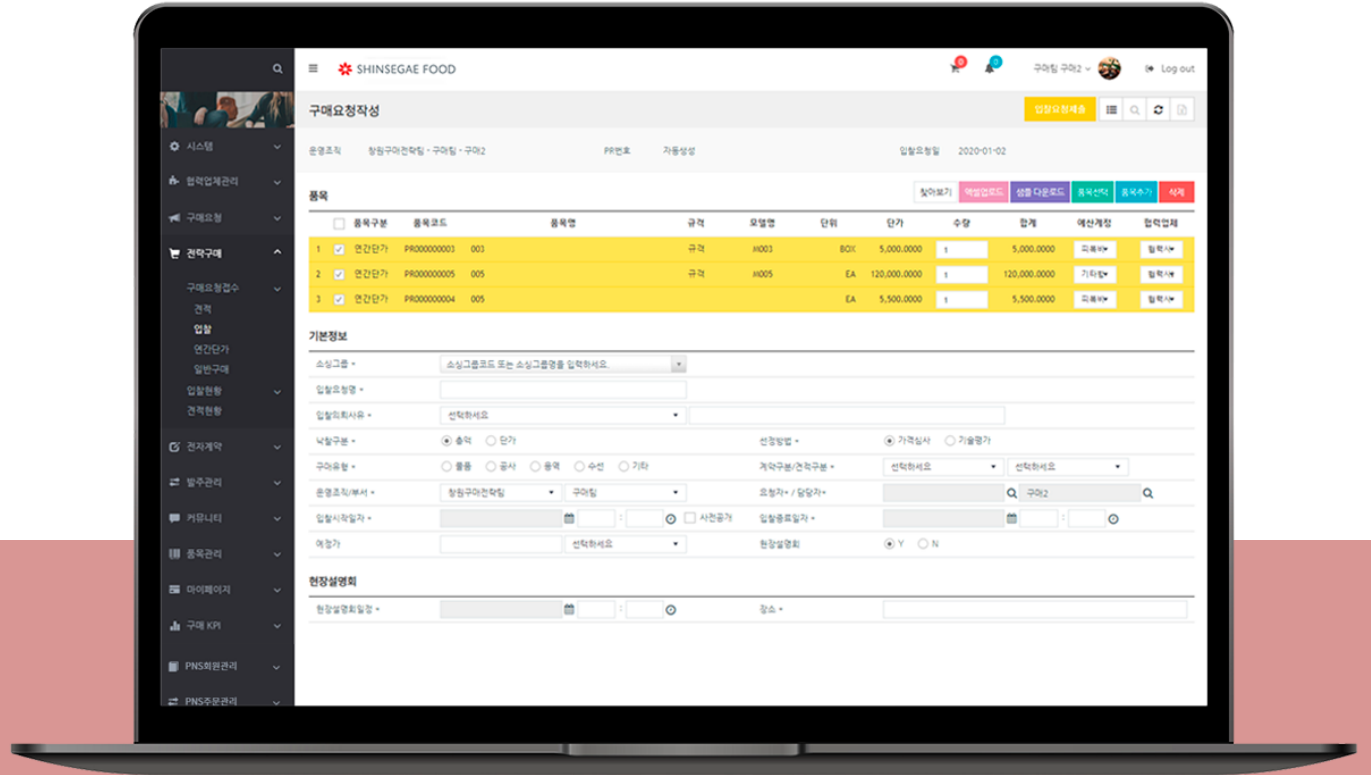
시스템
협력업체관리
구매요청
전략구매
구매요청접수
견적
입찰
연간단가
일반구매
입찰현황
견적현황
전자계약
발주관리
커뮤니티
품목관리
마이페이지
구매 KPI
PNS회원관리
PNS주문관리

SHINSEGAE FOOD
구마팀 구마2
Log out

구매요청작성
입찰요청제출

운영조직 창원구아전략팀 - 구마팀 - 구마2
PR번호 자동생성
입찰요청일 2020-01-02

품목
찾아보기 엑셀업로드 샘플 다운로드 품목선택 품목추가 삭제

| | | 품목구분 | 품목코드 | 품목명 | 규격 | 모델명 | 단위 | 단가 | 수량 | 합계 | 예산계정 | 협력업체 |
|---|---|---|---|---|---|---|---|---|---|---|---|---|
| 1 | ☑ | 연간단가 | PR000000003 | 003 | 규격 | M003 | BOX | 5,000.0000 | 1 | 5,000.0000 | 피복비 | 협력사 |
| 2 | ☑ | 연간단가 | PR000000005 | 005 | 규격 | M005 | EA | 120,000.0000 | 1 | 120,000.0000 | 기타항 | 협력사 |
| 3 | ☑ | 연간단가 | PR000000004 | 005 | | | EA | 5,500.0000 | 1 | 5,500.0000 | 피복비 | 협력사 |

기본정보
소싱그룹 * 소싱그룹코드 또는 소싱그룹명을 입력하세요.
입찰요청명 *
입찰의뢰사유 * 선택하세요
낙찰구분 * 총액 단가
선정방법 * 가격심사 기술평가
구매유형 * 물품 공사 용역 수선 기타
계약구분/견적구분 * 선택하세요 선택하세요
운영조직/부서 * 창원구아전략팀 구마팀
요청자* / 담당자* 구마2
입찰시작일자 * 사전공개
입찰종료일자 *
예정가 선택하세요
현장설명회 Y N

현장설명회
현장설명회일정 *
장소 *